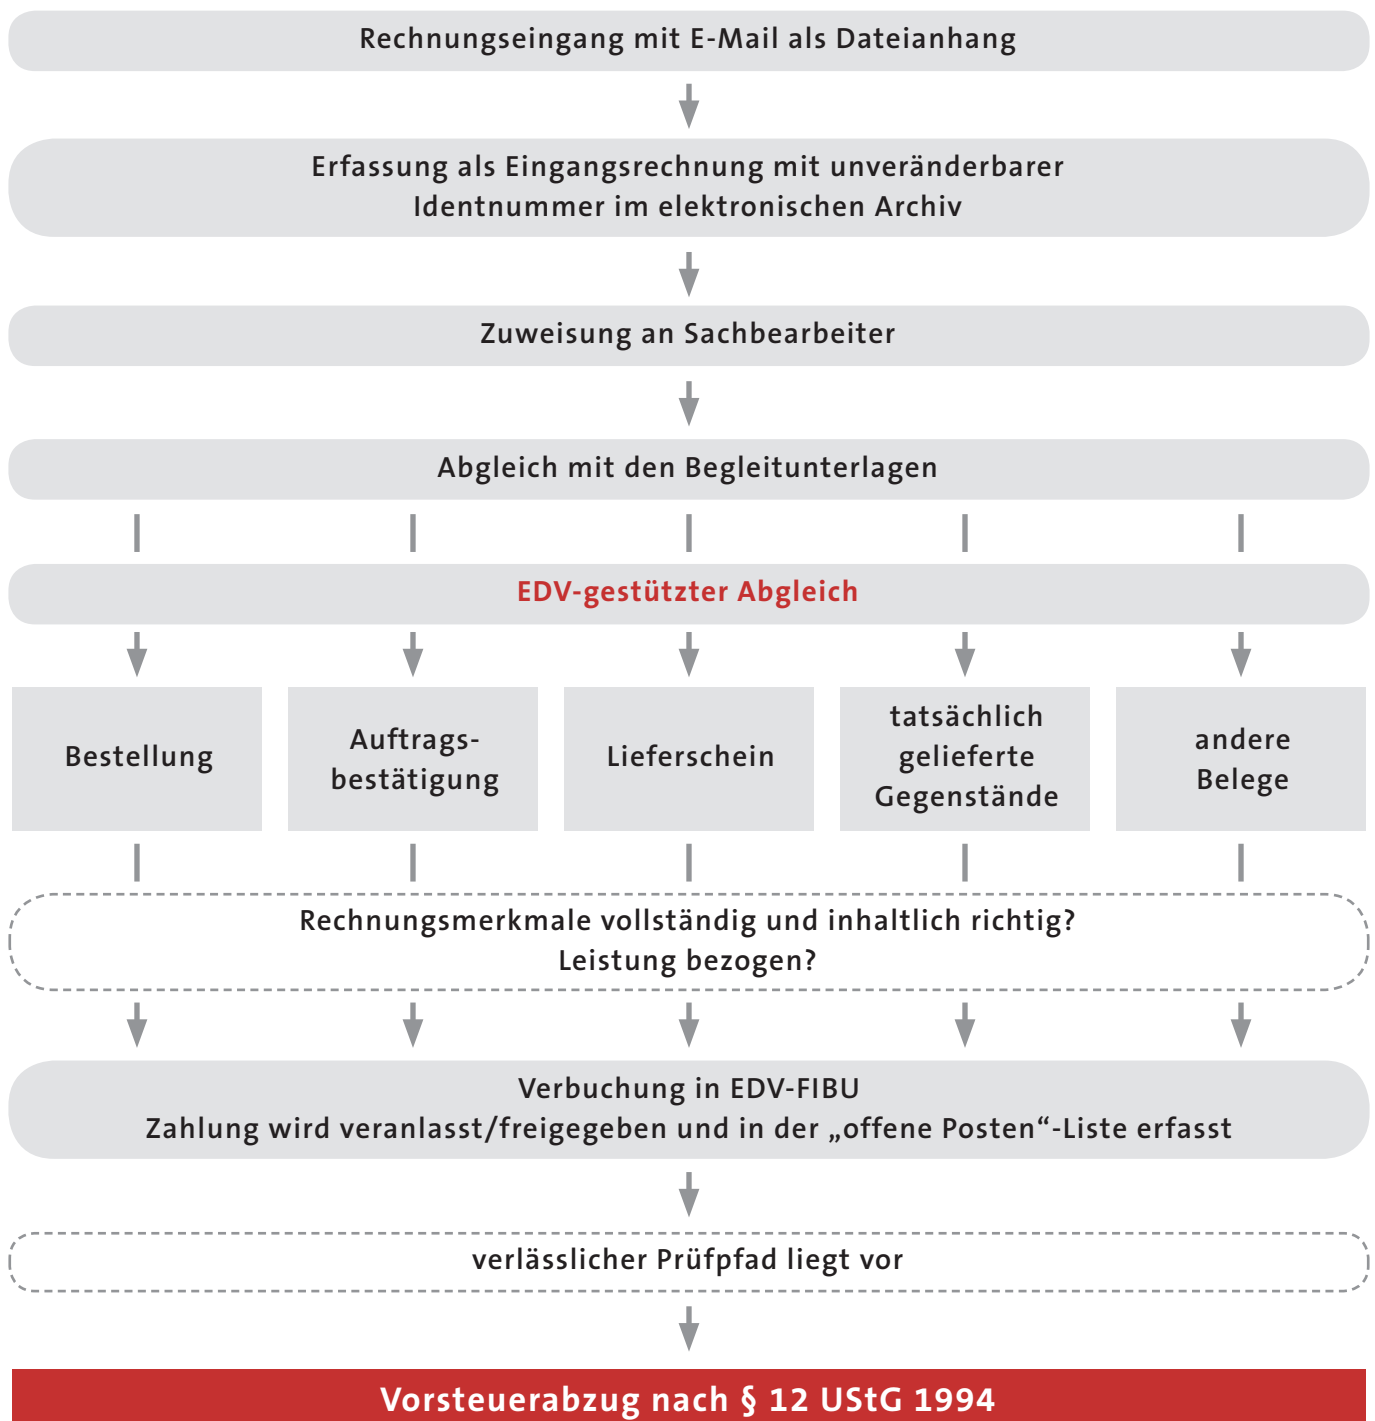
Rechnungseingang mit E-Mail als Dateianhang

Erfassung als Eingangsrechnung mit unveränderbarer Identnummer im elektronischen Archiv

Zuweisung an Sachbearbeiter

Abgleich mit den Begleitunterlagen

EDV-gestützter Abgleich

Bestellung

Auftragsbestätigung

Lieferschein

tatsächlich gelieferte Gegenstände

andere Belege

Rechnungsmerkmale vollständig und inhaltlich richtig? Leistung bezogen?

Verbuchung in EDV-FIBU
Zahlung wird veranlasst/freigegeben und in der „offene Posten“-Liste erfasst

verlässlicher Prüfpfad liegt vor

Vorsteuerabzug nach § 12 UStG 1994